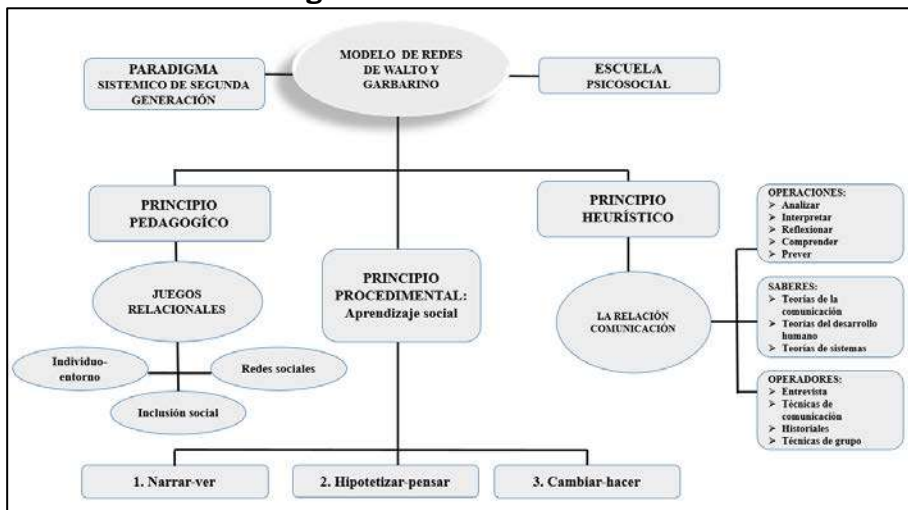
MODELO DE REDES DE WALTO Y GARBARINO

PARADIGMA
SISTEMICO DE SEGUNDA GENERACIÓN

ESCUELA
PSICOSOCIAL

PRINCIPIO PEDAGOGÍCO

PRINCIPIO PROCEDIMENTAL:
Aprendizaje social

PRINCIPIO HEURÍSTICO

JUEGOS RELACIONALES

Individuo-entorno

Redes sociales

Inclusión social

LA RELACIÓN COMUNICACIÓN

OPERACIONES:
➤ Analizar
➤ Interpretar
➤ Reflexionar
➤ Comprender
➤ Prever

SABERES:
➤ Teorías de la comunicación
➤ Teorías del desarrollo humano
➤ Teorías de sistemas

OPERADORES:
➤ Entrevista
➤ Técnicas de comunicación
➤ Historiales
➤ Técnicas de grupo

1. Narrar-ver

2. Hipotetizar-pensar

3. Cambiar-hacer